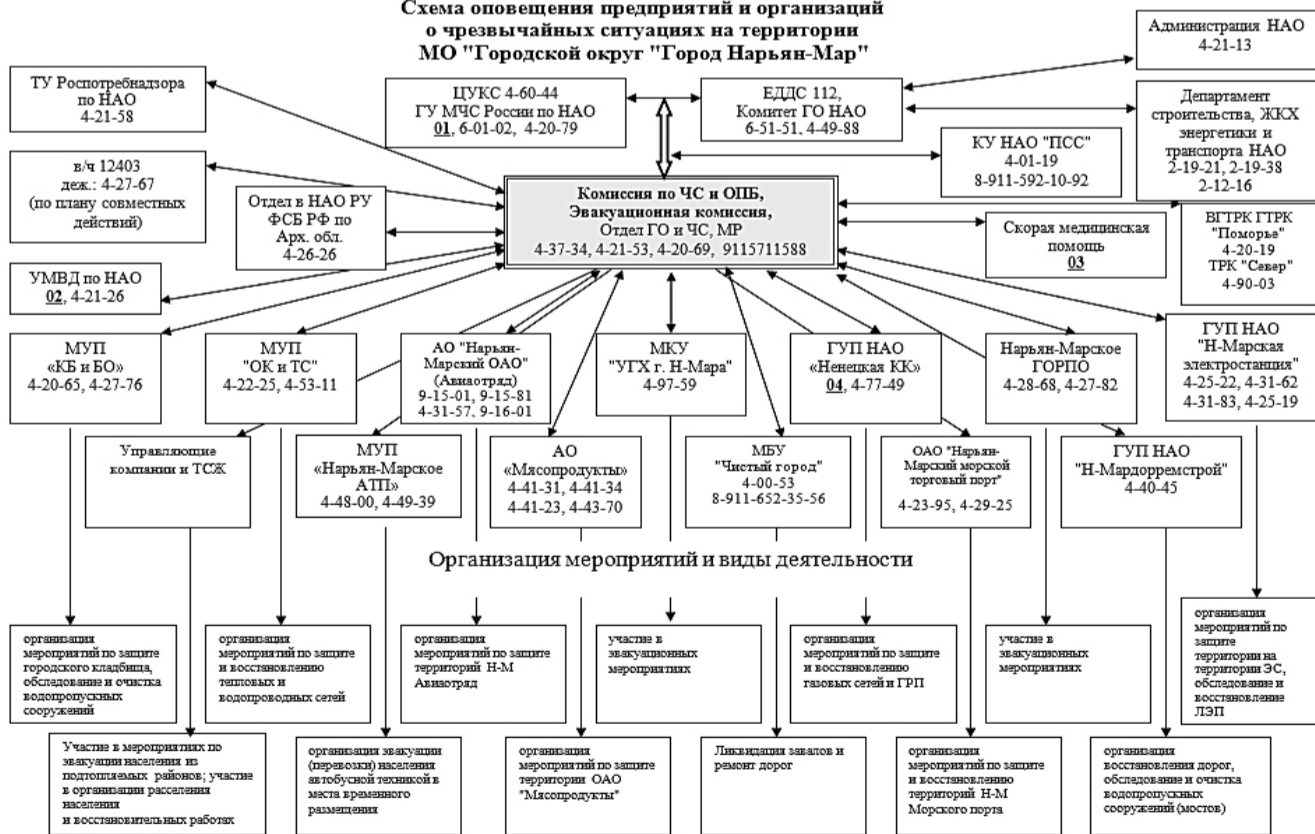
Схема оповещения предприятий и организаций о чрезвычайных ситуациях на территории МО "Городской округ "Город Нарьян-Мар"

Администрация НАО 4-21-13

ТУ Роспотребнадзора по НАО 4-21-58

ЦУКС 4-60-44 ГУ МЧС России по НАО 01, 6-01-02, 4-20-79

ЕДДС 112, Комитет ГО НАО 6-51-51, 4-49-88

Департамент строительства, ЖКХ энергетики и транспорта НАО 2-19-21, 2-19-38 2-12-16

КУ НАО "ПСС" 4-01-19 8-911-592-10-92

в/ч 12403 деж.: 4-27-67 (по плану совместных действий)

Отдел в НАО РУ ФСБ РФ по Арх. обл. 4-26-26

Комиссия по ЧС и ОПБ, Эвакуационная комиссия, Отдел ГО и ЧС, МР 4-37-34, 4-21-53, 4-20-69, 9115711588

Скорая медицинская помощь 03

ВГТРК ГТРК "Поморье" 4-20-19 ТРК "Север" 4-90-03

УМВД по НАО 02, 4-21-26

ГУП НАО "Н-Марская электростанция" 4-25-22, 4-31-62 4-31-83, 4-25-19

МУП «КБ и БО» 4-20-65, 4-27-76

МУП "ОК и ТС" 4-22-25, 4-53-11

АО "Нарьян-Марский ОАО" (Авиаотряд) 9-15-01, 9-15-81 4-31-57, 9-16-01

МКУ "УГХ г. Н-Мара" 4-97-59

ГУП НАО «Ненецкая КК» 04, 4-77-49

Нарьян-Марское ГОРПО 4-28-68, 4-27-82

Управляющие компании и ТСЖ

МУП «Нарьян-Марское АТП» 4-48-00, 4-49-39

АО «Мясопродукты» 4-41-31, 4-41-34 4-41-23, 4-43-70

МБУ "Чистый город" 4-00-53 8-911-652-35-56

ОАО "Нарьян-Марский морской торговый порт" 4-23-95, 4-29-25

ГУП НАО "Н-Мардорремстрой" 4-40-45

Организация мероприятий и виды деятельности

организация мероприятий по защите городского кладбища, обследование и очистка водопропускных сооружений

организация мероприятий по защите и восстановлению тепловых и водопроводных сетей

организация мероприятий по защите территорий Н-М Авиаотряд

участие в эвакуационных мероприятиях

организация мероприятий по защите и восстановлению газовых сетей и ГРП

участие в эвакуационных мероприятиях

организация мероприятий по защите территории на территории ЭС, обследование и восстановление ЛЭП

Участие в мероприятиях по эвакуации населения из подтопляемых районов; участие в организации расселения населения и восстановительных работах

организация эвакуации (перевозки) населения автобусной техникой в места временного размещения

организация мероприятий по защите территории ОАО "Мясопродукты"

Ликвидация завалов и ремонт дорог

организация мероприятий по защите и восстановлению территорий Н-М Морского порта

организация восстановления дорог, обследование и очистка водопропускных сооружений (мостов)